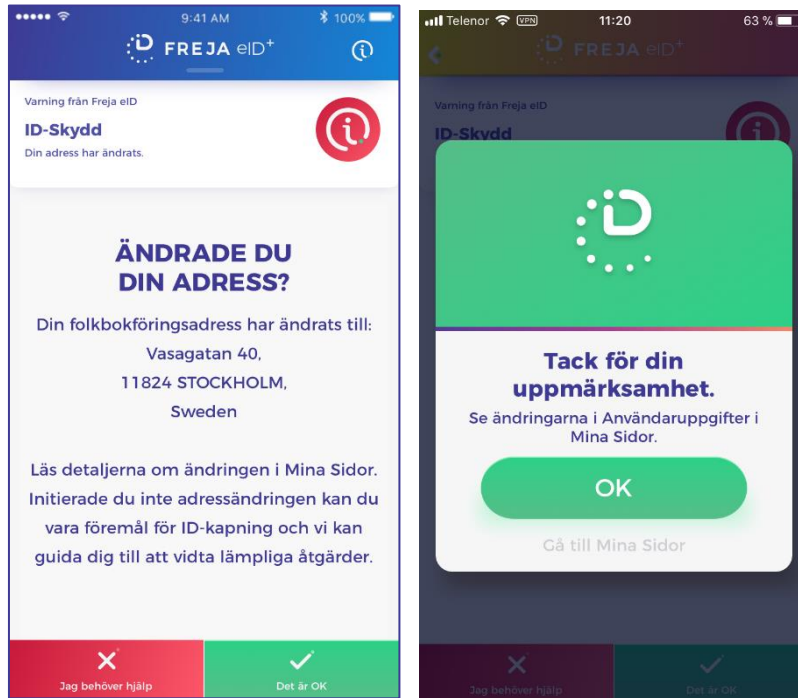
9:41 AM
100%
FREJA eID+

Varning från Freja eID
ID-Skydd
Din adress har ändrats.

ÄNDRADE DU DIN ADRESS?

Din folkbokföringsadress har ändrats till:
Vasagatan 40,
11824 STOCKHOLM,
Sweden

Läs detaljerna om ändringen i Mina Sidor. Initierade du inte adressändringen kan du vara föremål för ID-kapning och vi kan guida dig till att vidta lämpliga åtgärder.

Jag behöver hjälp
Det är OK

Telenor VPN 11:20 63 %
FREJA eID+
Varning från Freja eID
ID-Skydd

Tack för din uppmärksamhet.
Se ändringarna i Användaruppgifter i Mina Sidor.
OK
Gå till Mina Sidor

Jag behöver hjälp
Det är OK